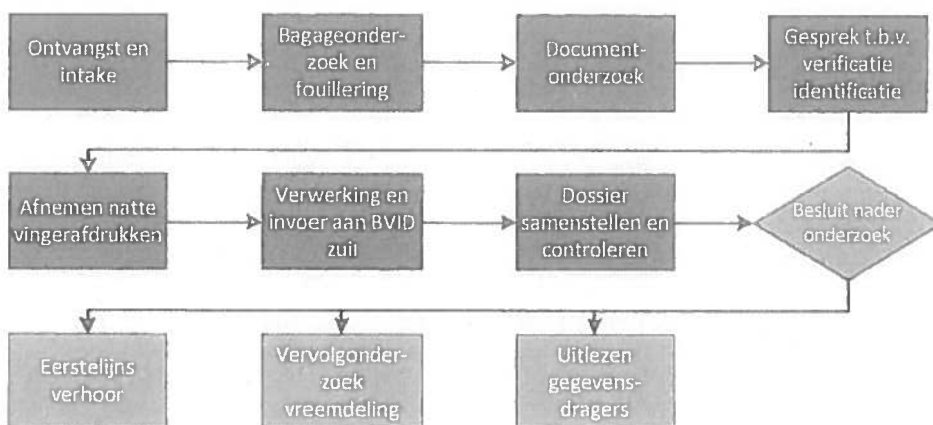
Ontvangst en intake

Bagageonderzoek en fouillering

Documentonderzoek

Gesprek t.b.v. verificatie identificatie

Afnemen natte vingerafdrukken

Verwerking en invoer aan BVID zuil

Dossier samenstellen en controleren

Besluit nader onderzoek

Eerstelijns verhoor

Vervolgonderzoek vreemdeling

Uitlezen gegevensdragers